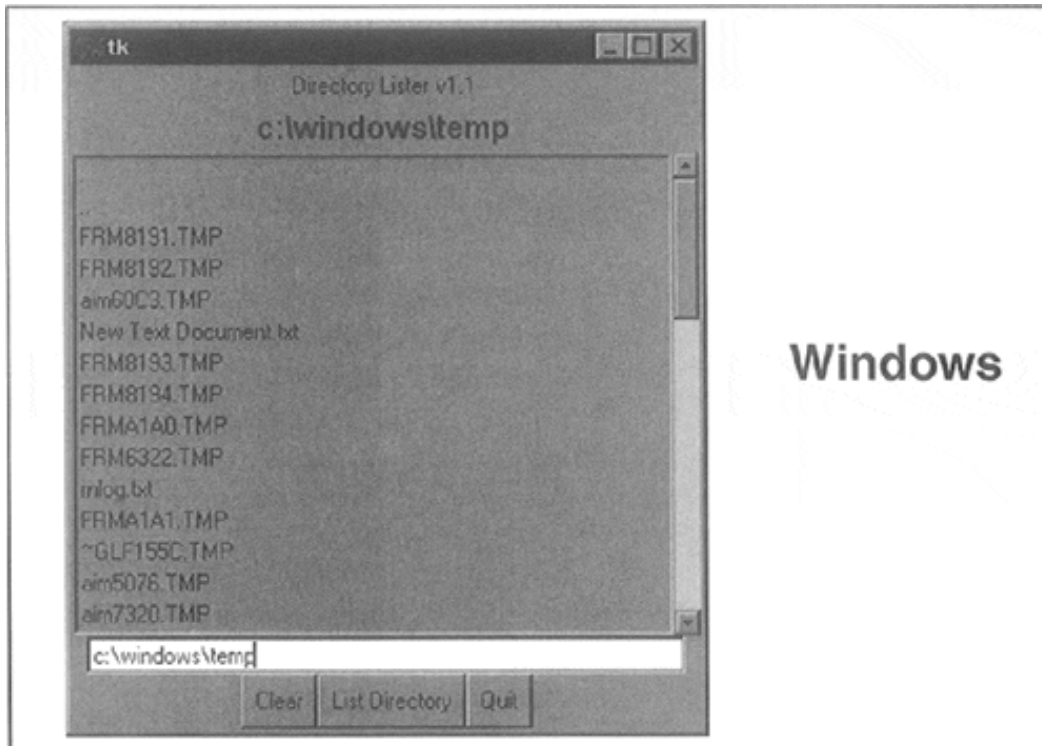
tk

Directory Lister v1.1

c:\windows\temp

..
FRM8191.TMP
FRM8192.TMP
aim60C3.TMP
New Text Document.txt
FRM8193.TMP
FRM8194.TMP
FRMA1A0.TMP
FRM6322.TMP
mlog.txt
FRMA1A1.TMP
~GLF155C.TMP
aim5076.TMP
aim7320.TMP

c:\windows\temp

Clear
List Directory
Quit

Windows